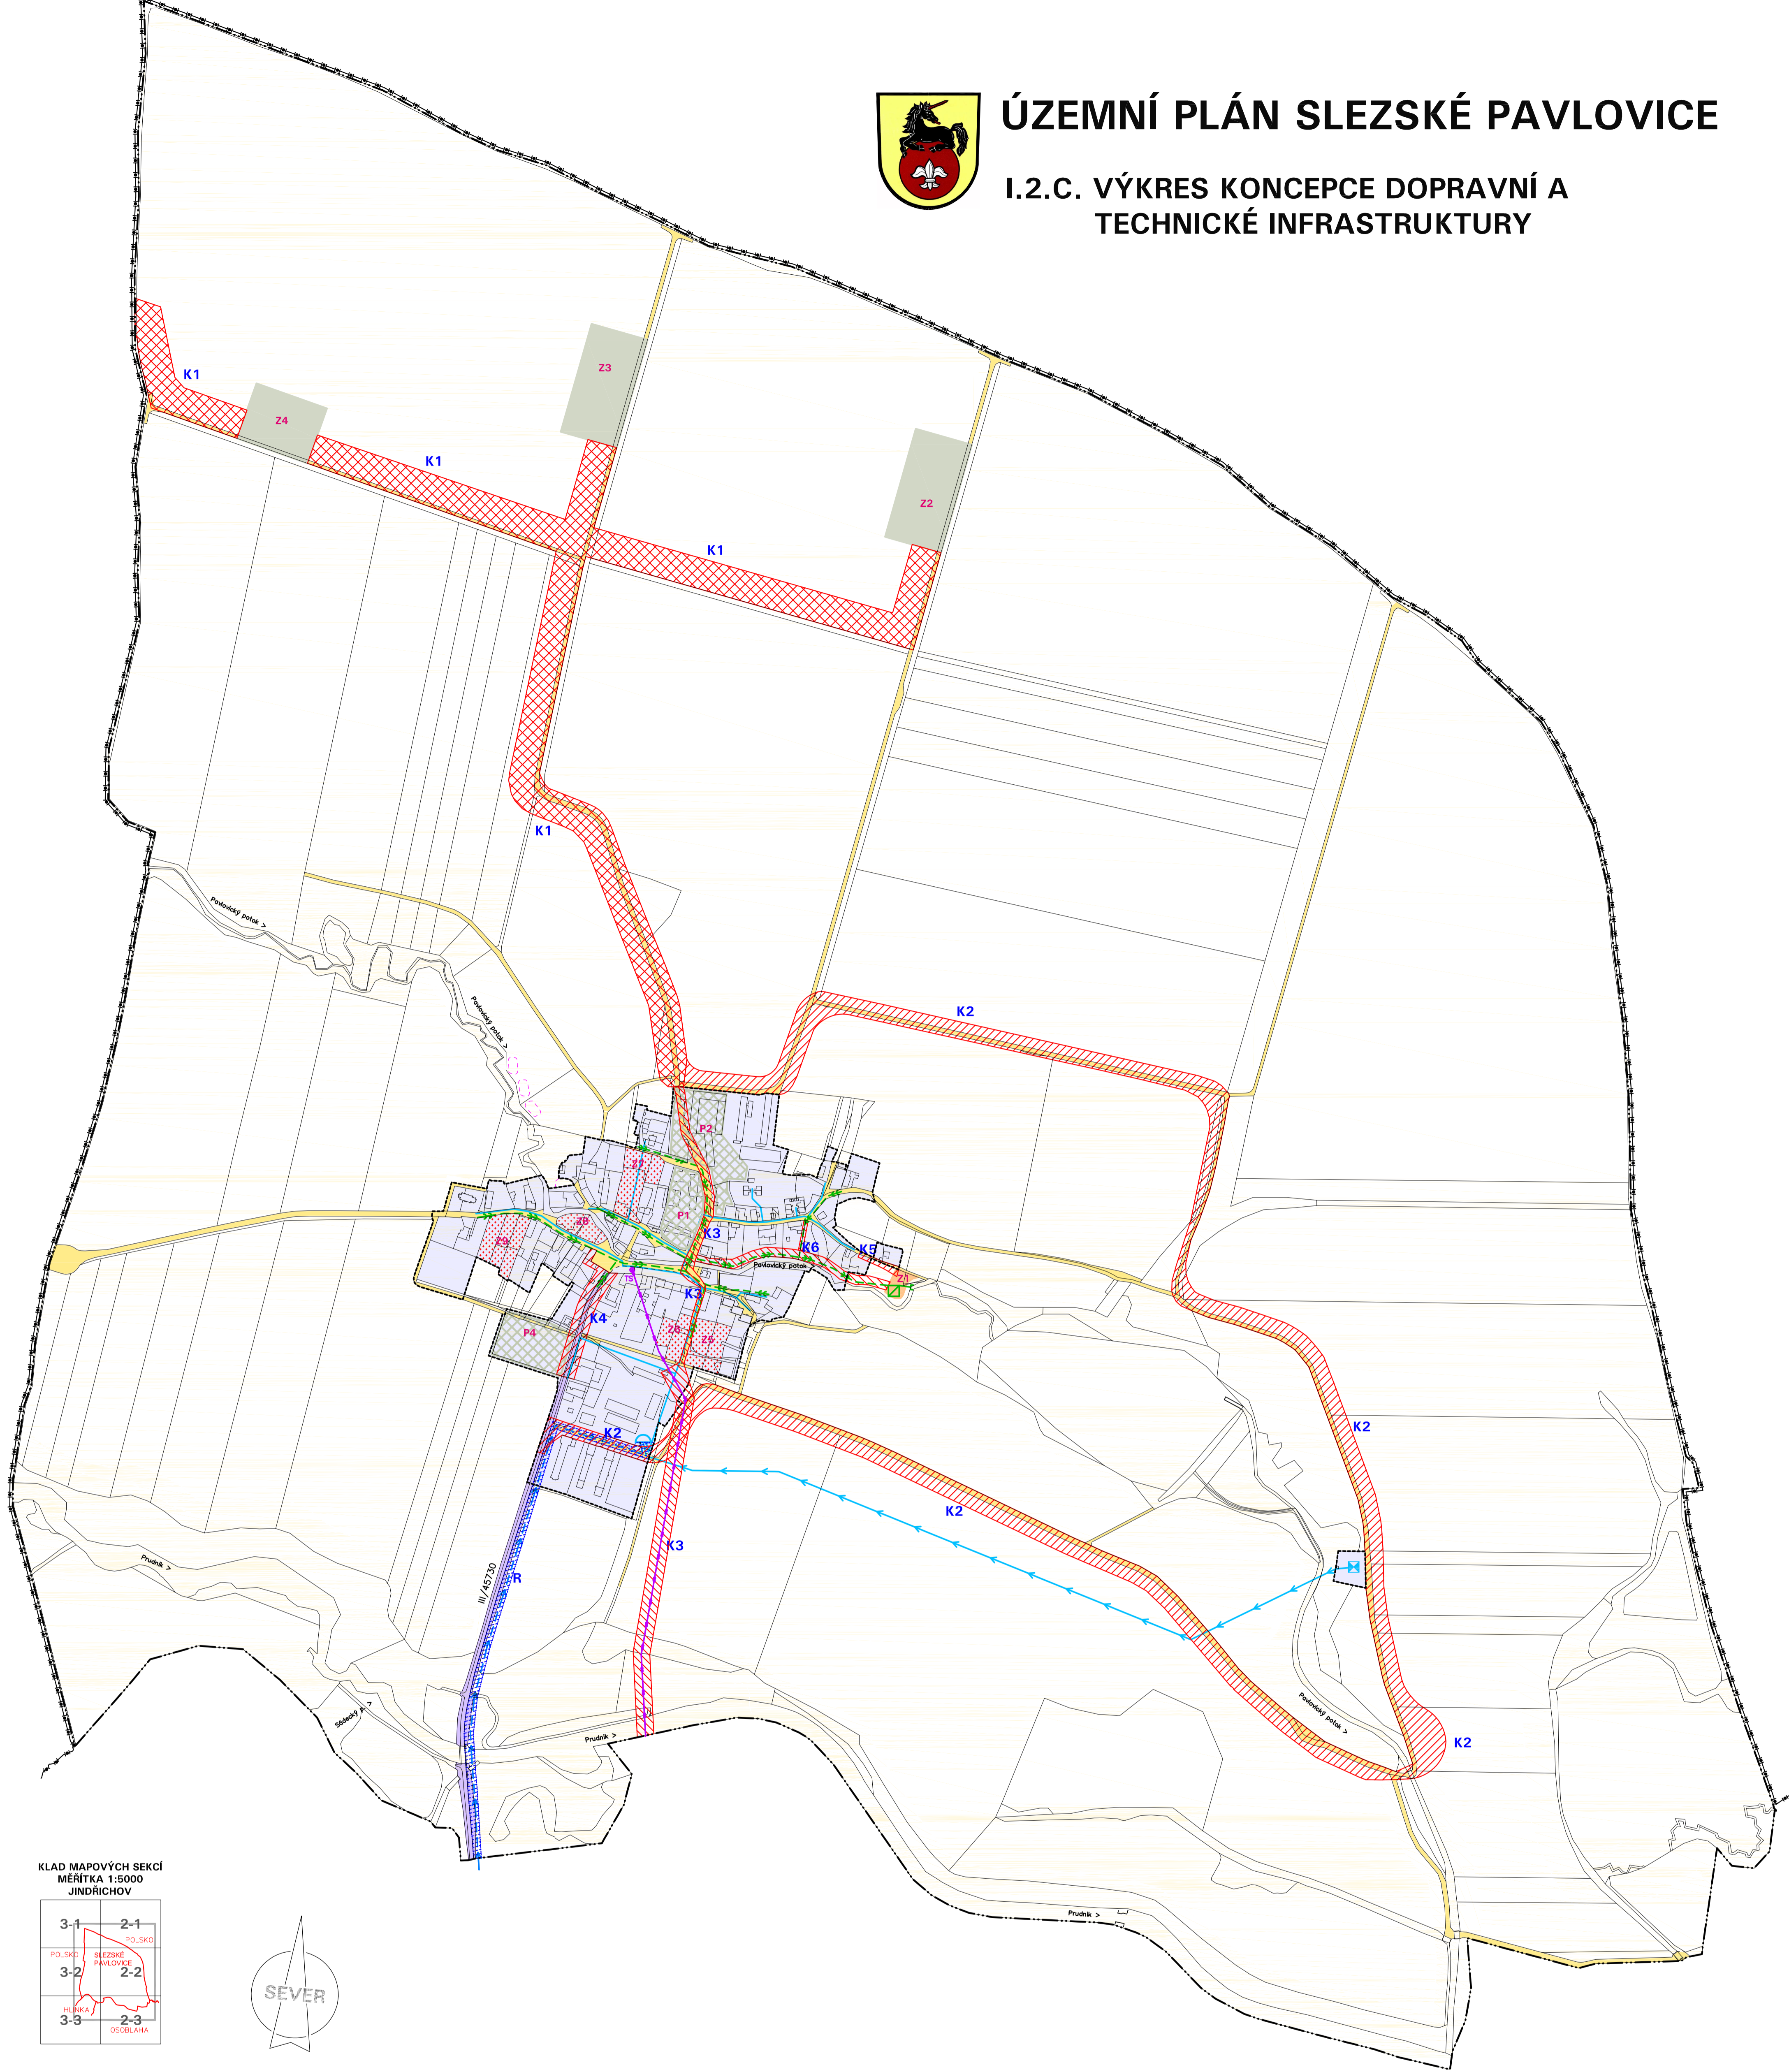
ÚZEMNÍ PLÁN SLEZSKÉ PAVLOVICE

I.2.C. VÝKRES KONCEPCE DOPRAVNÍ A TECHNICKÉ INFRASTRUKTURY

K1
Z4
K1
Z3
K1
Z2
K1
Pavlovický potok
Pavlovický potok
K2
P2
Z7
P1
Z8
Z9
K3
K6
K5
Pavlovický potok
Z1
K3
K4
P4
Z6
Z5
K2
K2
K2
K3
R
III/45730
Prudník
Sděnický
Prudník
Pavlovický potok
K2
Prudník

KLAD MAPOVÝCH SEKCÍ
MĚŘÍTKA 1:5000
JINDŘICHOV

| 3-1 | 2-1 |
|---|---|
| 3-2 | 2-2 |
| 3-3 | 2-3 |

POLSKO
POLSKO
SLEZSKÉ PAVLOVICE
HLINKA
OSOBLAHA

SEVER